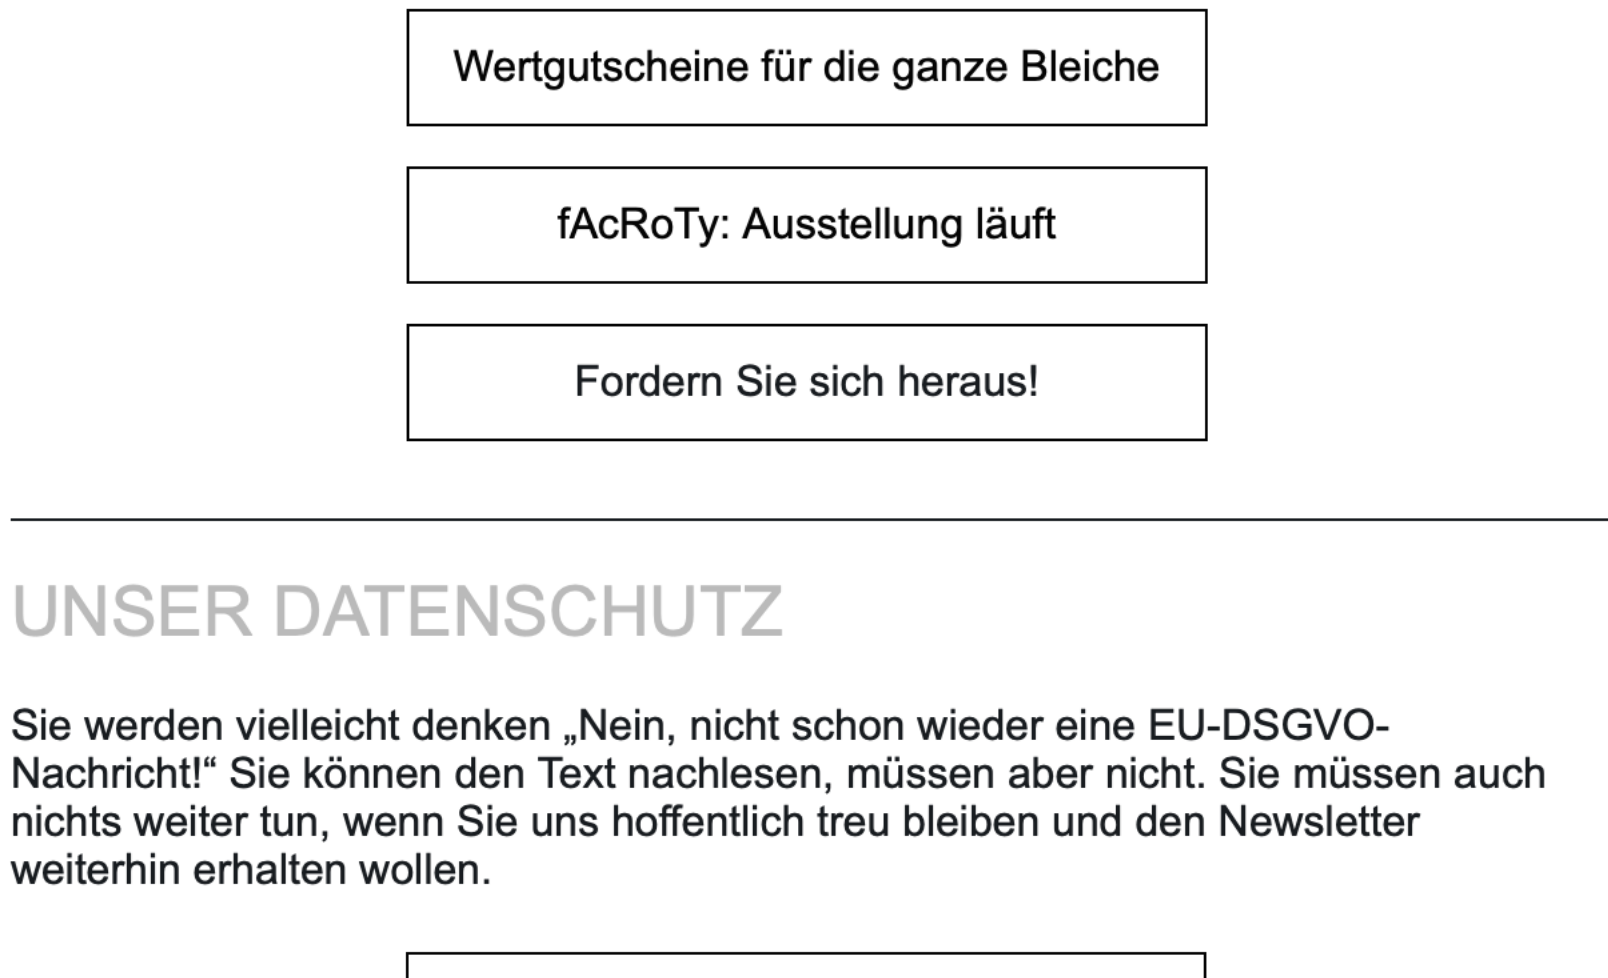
Wertgutscheine für die ganze Bleiche

fAcRoTy: Ausstellung läuft

Fordern Sie sich heraus!

UNSER DATENSCHUTZ

Sie werden vielleicht denken „Nein, nicht schon wieder eine EU-DSGVO-Nachricht!“ Sie können den Text nachlesen, müssen aber nicht. Sie müssen auch nichts weiter tun, wenn Sie uns hoffentlich treu bleiben und den Newsletter weiterhin erhalten wollen.